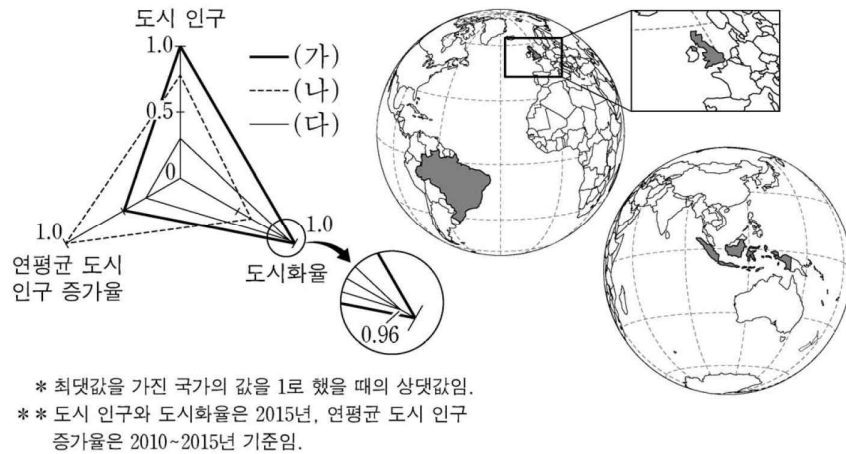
도시 인구

1.0

0.5

0

(가)

(나)

(다)

1.0

1.0

연평균 도시 인구 증가율

도시화율

0.96

* 최댓값을 가진 국가의 값을 1로 했을 때의 상댓값임.

** 도시 인구와 도시화율은 2015년, 연평균 도시 인구 증가율은 2010~2015년 기준임.